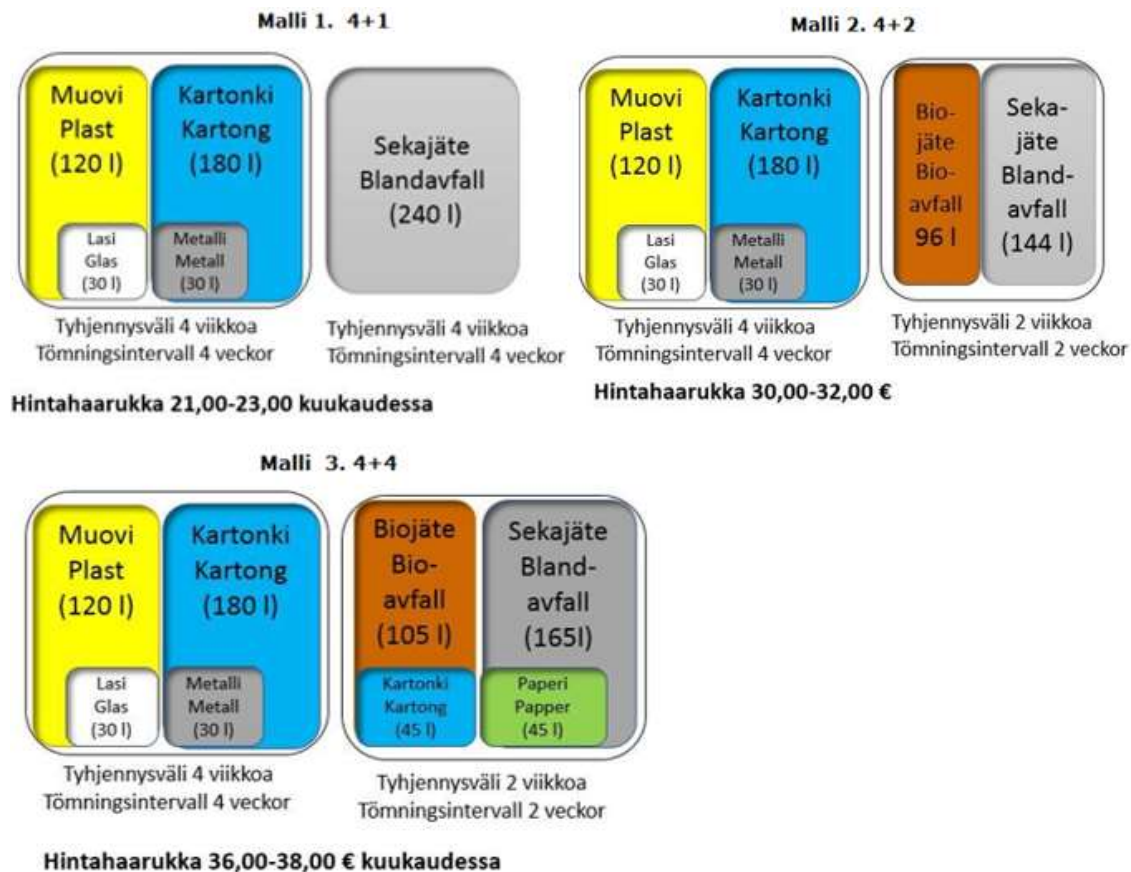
Malli 1. 4+1

Muovi Plast (120 l)

Kartonki Kartong (180 l)

Lasi Glas (30 l)

Metalli Metall (30 l)

Sekajäte Blandavfall (240 l)

Tyhjennysväli 4 viikkoa Tömningsintervall 4 veckor

Tyhjennysväli 4 viikkoa Tömningsintervall 4 veckor

Hintahaarukka 21,00-23,00 kuukaudessa

Malli 2. 4+2

Muovi Plast (120 l)

Kartonki Kartong (180 l)

Lasi Glas (30 l)

Metalli Metall (30 l)

Bio-jäte Bio-avfall 96 l

Seka-jäte Bland-avfall (144 l)

Tyhjennysväli 4 viikkoa Tömningsintervall 4 veckor

Tyhjennysväli 2 viikkoa Tömningsintervall 2 veckor

Hintahaarukka 30,00-32,00 €

Malli 3. 4+4

Muovi Plast (120 l)

Kartonki Kartong (180 l)

Lasi Glas (30 l)

Metalli Metall (30 l)

Biojäte Bio-avfall (105 l)

Sekajäte Bland-avfall (165l)

Kartonki Kartong (45 l)

Paperi Papper (45 l)

Tyhjennysväli 4 viikkoa Tömningsintervall 4 veckor

Tyhjennysväli 2 viikkoa Tömningsintervall 2 veckor

Hintahaarukka 36,00-38,00 € kuukaudessa